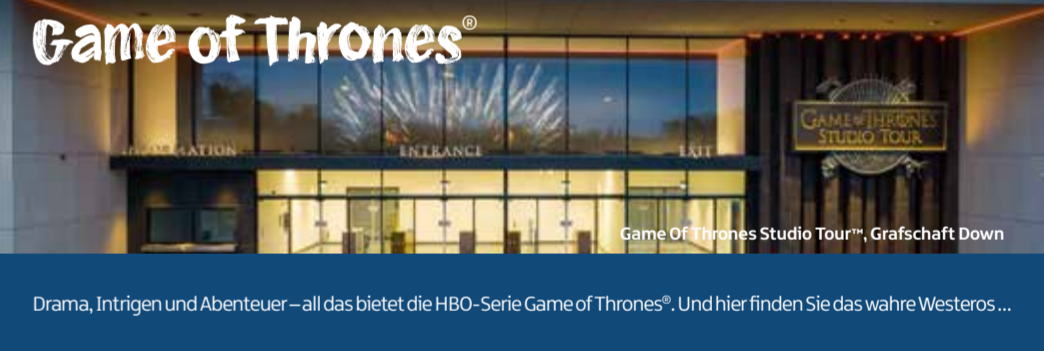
Game of Thrones®

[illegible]MATION ENTRANCE EXIT

GAME OF THRONES STUDIO TOUR

Game Of Thrones Studio Tour™, Grafschaft Down

Drama, Intrigen und Abenteuer – all das bietet die HBO-Serie Game of Thrones®. Und hier finden Sie das wahre Westeros …